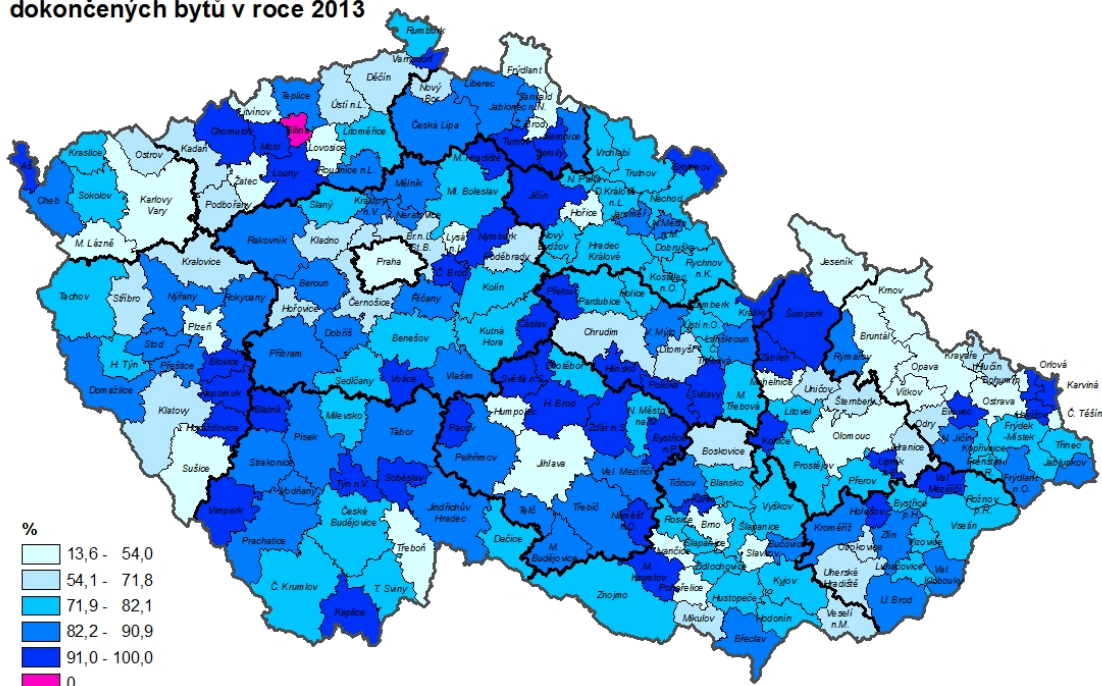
dokončených bytů v roce 2013

Rumburk
Varnsdorf
Frýdlant
Děčín
Liberec
Nový Bor
Tanvald
Teplice
Ústí n.L.
Jablonec n.N.
Litvínov
Bílina
Česká Lípa
Chomutov
Most
Lovosice
Litoměřice
Turnov
Semily
Jilemnice
Kraslice
Kadaň
Louny
Roudnice n.L.
M. Hradiště
Vrchlabí
Trutnov
Ostrov
Žatec
Mělník
Jičín
Náchod
Sokolov
Karlovy Vary
Podbořany
Slaný
Kralupy n.V.
Neratovice
M. Boleslav
N. Paka
Hořice
Dvůr Králové n.L.
Broumov
Cheb
Jaroměř
N. Město n.M.
Dobruška
Rychnov n.K.
M. Lázně
Rakovník
Kladno
Br.n.L.-St.B.
Lysá n.L.
Nymburk
Poděbrady
Nový Bydžov
Hradec Králové
Kostelec n.O.
Jeseník
Praha
Kralovice
Č. Brod
Přelouč
Pardubice
Holice
Žamberk
Krnov
Tachov
Stříbro
Nýřany
Rokycany
Beroun
Černošice
Říčany
Kolín
Králíky
Šumperk
Bruntál
Hořovice
Chrudim
V. Mýto
Ústí n.O.
Lanškroun
Litomyšl
Česká Třebová
Plzeň
Dobříš
Benešov
Kutná Hora
Čáslav
Zábřeh
Rýmařov
Kravaře
Hlučín
Bohumín
Orlová
Karviná
Stod
Příbram
Chotěboř
Hlinsko
Polička
Mohelnice
Uničov
Opava
Ostrava
Č. Těšín
H. Týn
Přeštice
Blovice
Sedlčany
Votice
Vlašim
Světlá n.S.
Svitavy
M. Třebová
Šternberk
Vítkov
Havířov
Domažlice
Nepomuk
Havl. Brod
Litovel
Bílovec
Klatovy
Blatná
Milevsko
Humpolec
N. Město n.M.
Žďár n.S.
Odry
N. Jičín
Frýdek-Místek
Třinec
Horažďovice
Písek
Tábor
Pacov
Bystřice n.P.
Boskovice
Konice
Olomouc
Kopřivnice
Frenštát p.R.
Strakonice
Pelhřimov
Jihlava
Vel. Meziříčí
Prostějov
Hranice
Lipník
Val. Meziříčí
Frýdlant n.O.
Jablunkov
Sušice
Vodňany
Týn n.V.
Soběslav
Tišnov
Blansko
Přerov
Bystřice p.H.
Rožnov p.R.
Jindřichův Hradec
Třebíč
Náměšť n.O.
Kuřim
Vyškov
Holešov
Kroměříž
Vsetín
Vimperk
České Budějovice
Telč
Rosice
Brno
Slavkov
Bučovice
Zlín
Otrokovice
Vizovice
Prachatice
Třeboň
Dačice
M. Budějovice
Ivančice
Židlochovice
Šlapanice
Val. Klobouky
Luhačovice
Uherské Hradiště
Kyjov
Č. Krumlov
T. Sviny
Znojmo
M. Krumlov
Pohořelice
Hustopeče
U. Brod
Kaplice
Mikulov
Hodonín
Veselí n.M.
Břeclav

%
13,6 - 54,0
54,1 - 71,8
71,9 - 82,1
82,2 - 90,9
91,0 - 100,0
0